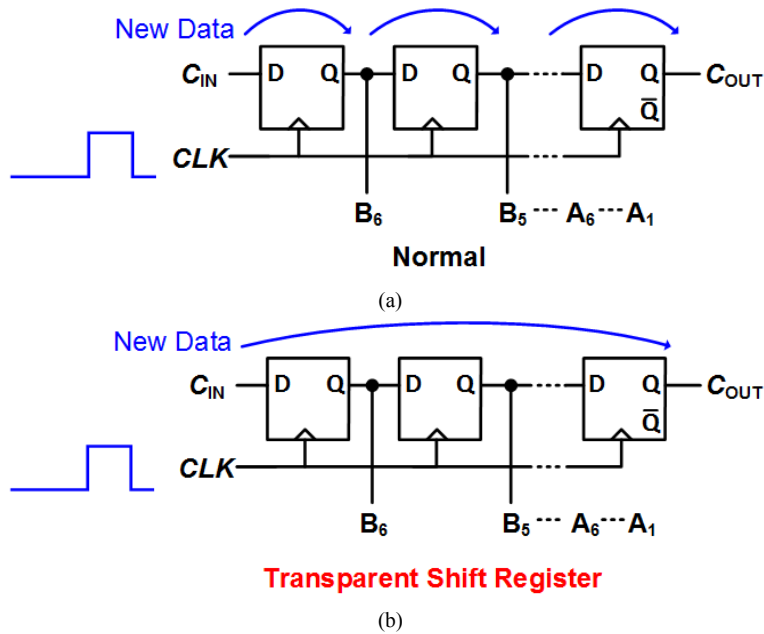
New Data

$C_{IN}$ D Q D Q D Q $C_{OUT}$ $\overline{Q}$

CLK

$B_6$ $B_5$ --- $A_6$ --- $A_1$

Normal

(a)

New Data

$C_{IN}$ D Q D Q D Q $C_{OUT}$ $\overline{Q}$

CLK

$B_6$ $B_5$ --- $A_6$ --- $A_1$

Transparent Shift Register

(b)